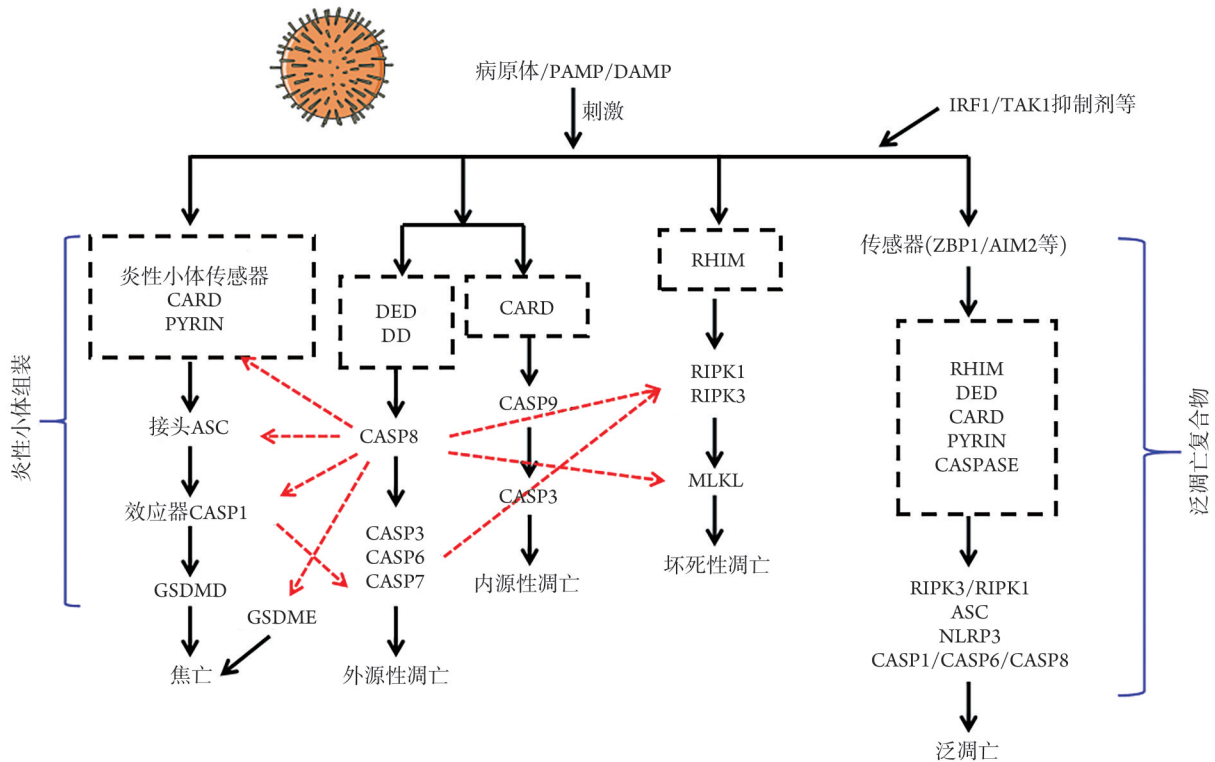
病原体/PAMP/DAMP

刺激

IRF1/TAK1抑制剂等

炎性小体组装

炎性小体传感器
CARD
PYRIN

接头ASC

效应器CASP1

GSDMD

GSDME

焦亡

DED
DD

CARD

CASP8

CASP9

CASP3

CASP3
CASP6
CASP7

内源性凋亡

外源性凋亡

RHIM

RIPK1
RIPK3

MLKL

坏死性凋亡

传感器(ZBP1/AIM2等)

RHIM
DED
CARD
PYRIN
CASPASE

RIPK3/RIPK1
ASC
NLRP3
CASP1/CASP6/CASP8

泛凋亡

泛凋亡复合物